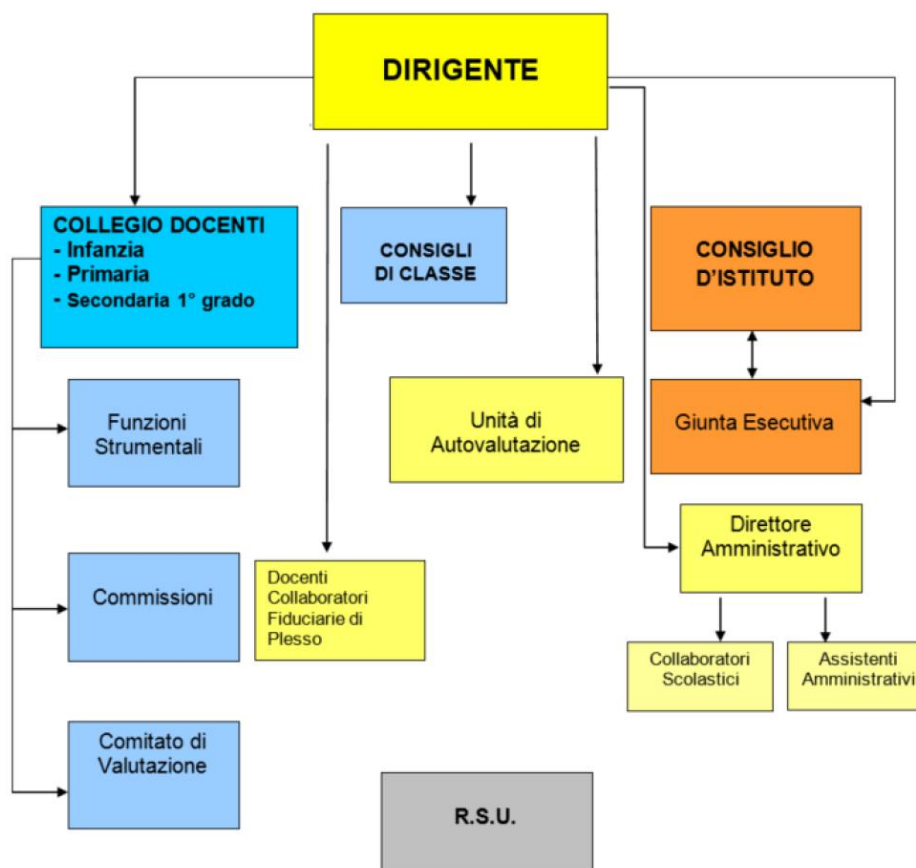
DIRIGENTE

COLLEGIO DOCENTI
- Infanzia
- Primaria
- Secondaria 1° grado

CONSIGLI DI CLASSE

CONSIGLIO D'ISTITUTO

Funzioni Strumentali

Unità di Autovalutazione

Giunta Esecutiva

Direttore Amministrativo

Commissioni

Docenti Collaboratori Fiduciarie di Plesso

Collaboratori Scolastici

Assistenti Amministrativi

Comitato di Valutazione

R.S.U.